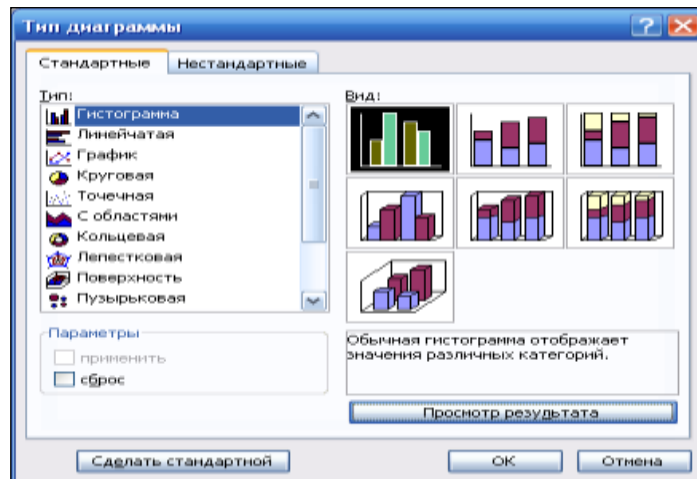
Тип диаграммы

Стандартные
Нестандартные

Тип:
Гистограмма
Линейчатая
График
Круговая
Точечная
С областями
Кольцевая
Лепестковая
Поверхность
Пузырьковая

Вид:

Параметры
применить
сброс

Обычная гистограмма отображает значения различных категорий.

Просмотр результата

Сделать стандартной
ОК
Отмена